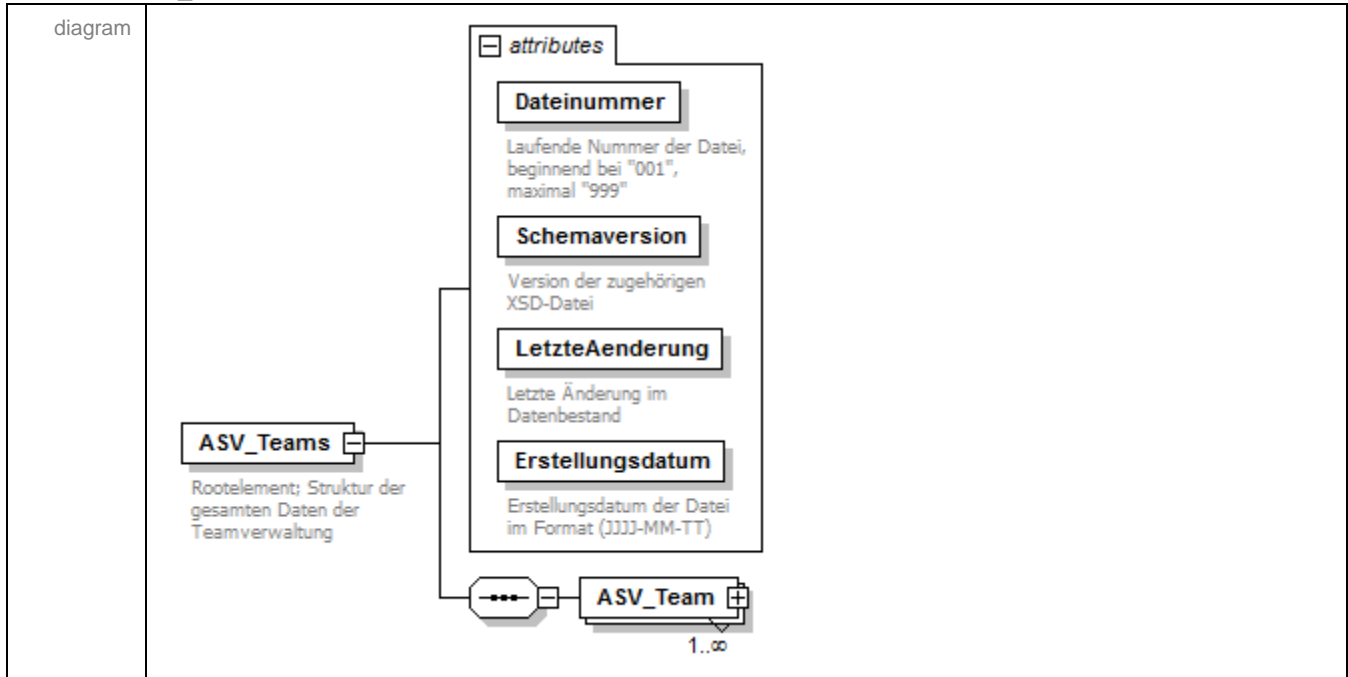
diagram

attributes

Dateinummer

Laufende Nummer der Datei, beginnend bei "001", maximal "999"

Schemaversion

Version der zugehörigen XSD-Datei

LetzteAenderung

Letzte Änderung im Datenbestand

Erstellungsdatum

Erstellungsdatum der Datei im Format (JJJJ-MM-TT)

ASV_Teams

Rootelement; Struktur der gesamten Daten der Teamverwaltung

ASV_Team

1..∞